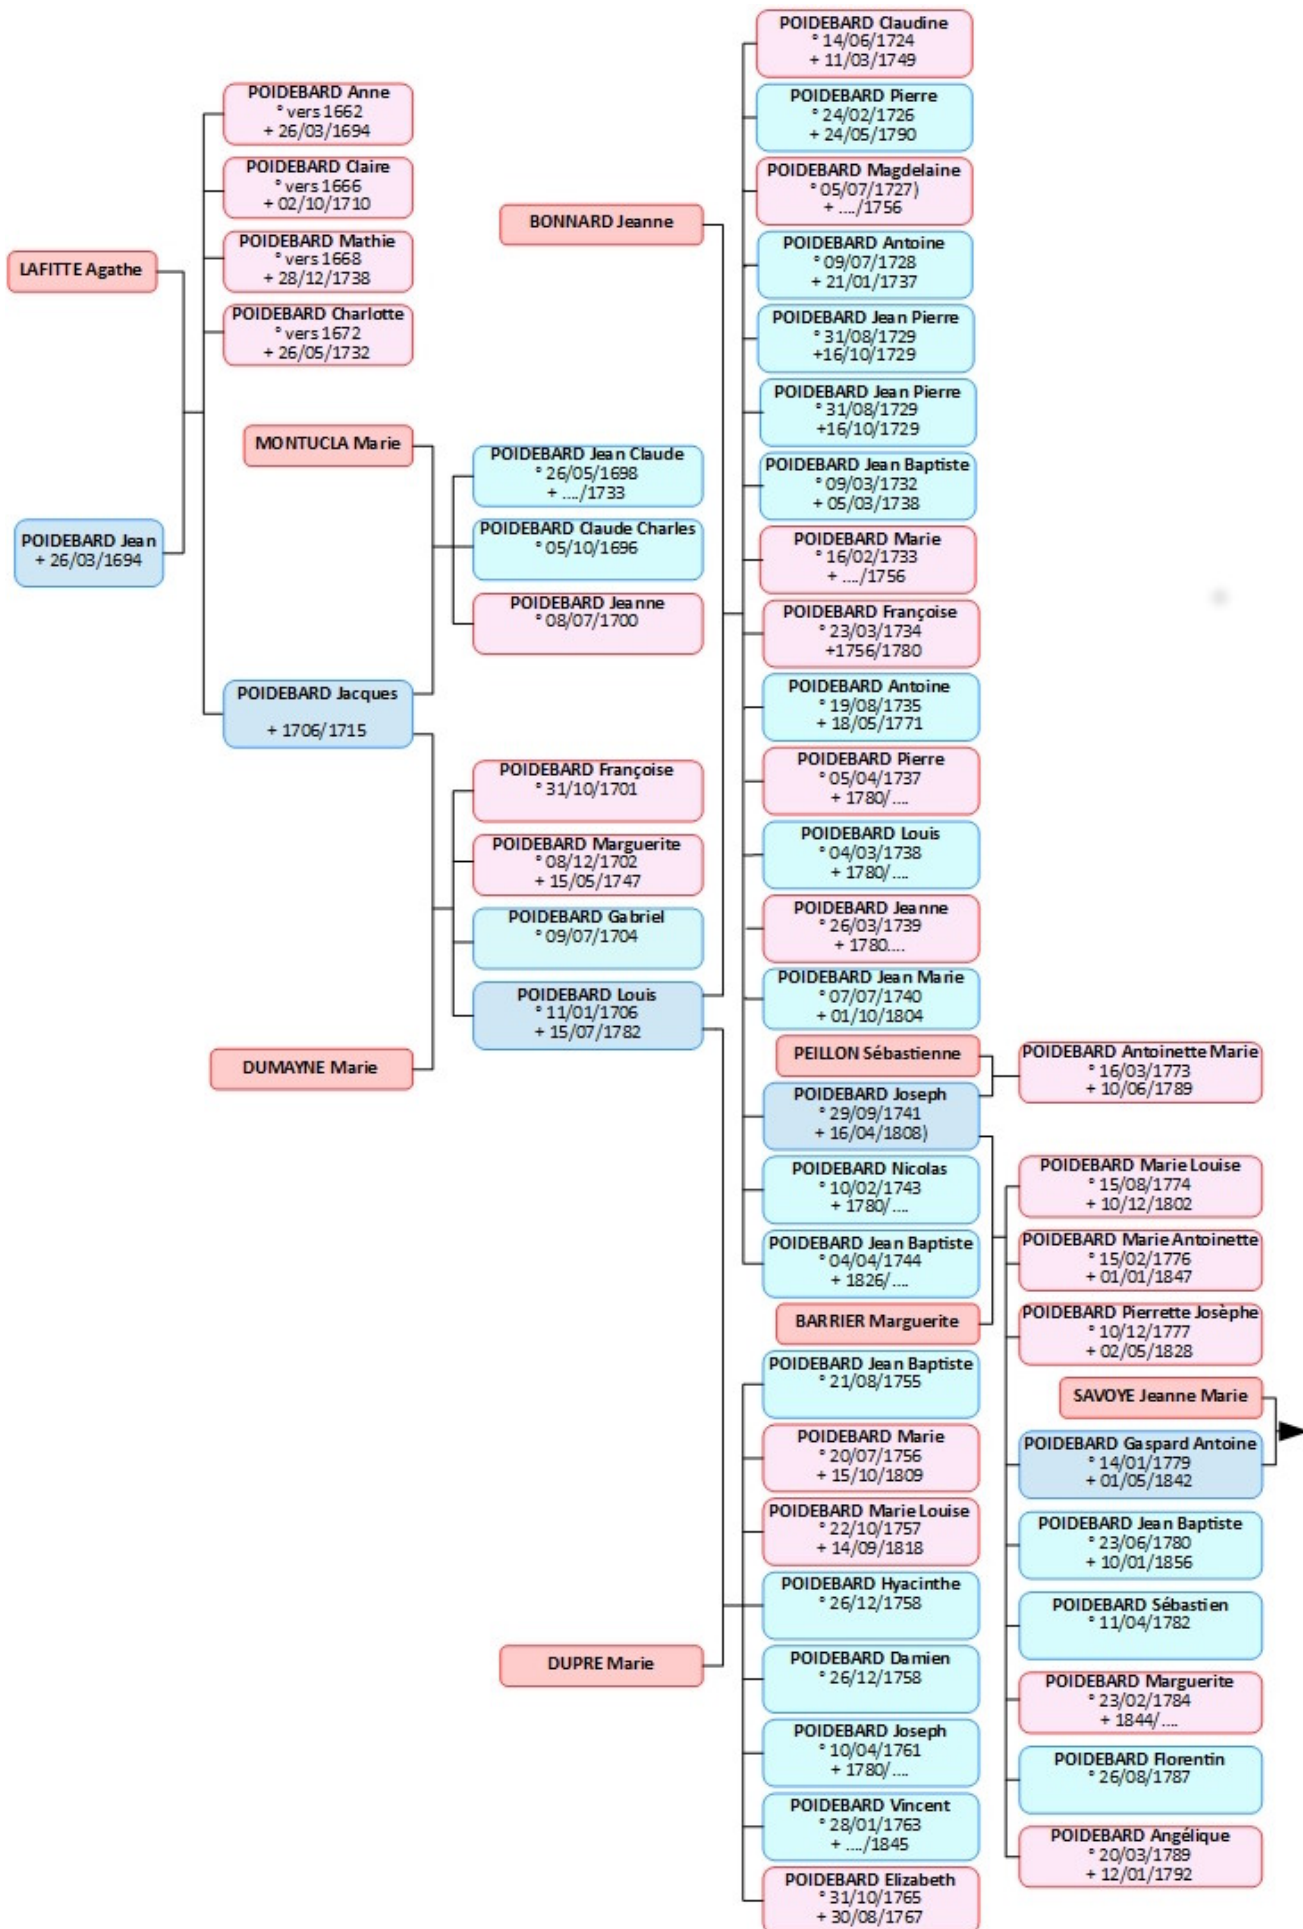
POIDEBARD Anne
° vers 1662
+ 26/03/1694

POIDEBARD Claire
° vers 1666
+ 02/10/1710

LAFITTE Agathe

POIDEBARD Mathie
° vers 1668
+ 28/12/1738

POIDEBARD Charlotte
° vers 1672
+ 26/05/1732

MONTUCLA Marie

POIDEBARD Jean
+ 26/03/1694

POIDEBARD Jacques
+ 1706/1715

DUMAYNE Marie

POIDEBARD Jean Claude
° 26/05/1698
+ ..../1733

POIDEBARD Claude Charles
° 05/10/1696

POIDEBARD Jeanne
° 08/07/1700

POIDEBARD Françoise
° 31/10/1701

POIDEBARD Marguerite
° 08/12/1702
+ 15/05/1747

POIDEBARD Gabriel
° 09/07/1704

POIDEBARD Louis
° 11/01/1706
+ 15/07/1782

BONNARD Jeanne

DUPRE Marie

POIDEBARD Claudine
° 14/06/1724
+ 11/03/1749

POIDEBARD Pierre
° 24/02/1726
+ 24/05/1790

POIDEBARD Magdelaine
° 05/07/1727)
+ ..../1756

POIDEBARD Antoine
° 09/07/1728
+ 21/01/1737

POIDEBARD Jean Pierre
° 31/08/1729
+16/10/1729

POIDEBARD Jean Pierre
° 31/08/1729
+16/10/1729

POIDEBARD Jean Baptiste
° 09/03/1732
+ 05/03/1738

POIDEBARD Marie
° 16/02/1733
+ ..../1756

POIDEBARD Françoise
° 23/03/1734
+1756/1780

POIDEBARD Antoine
° 19/08/1735
+ 18/05/1771

POIDEBARD Pierre
° 05/04/1737
+ 1780/....

POIDEBARD Louis
° 04/03/1738
+ 1780/....

POIDEBARD Jeanne
° 26/03/1739
+ 1780....

POIDEBARD Jean Marie
° 07/07/1740
+ 01/10/1804

PEILLON Sébastienne

POIDEBARD Joseph
° 29/09/1741
+ 16/04/1808)

POIDEBARD Nicolas
° 10/02/1743
+ 1780/....

POIDEBARD Jean Baptiste
° 04/04/1744
+ 1826/....

BARRIER Marguerite

POIDEBARD Jean Baptiste
° 21/08/1755

POIDEBARD Marie
° 20/07/1756
+ 15/10/1809

POIDEBARD Marie Louise
° 22/10/1757
+ 14/09/1818

POIDEBARD Hyacinthe
° 26/12/1758

POIDEBARD Damien
° 26/12/1758

POIDEBARD Joseph
° 10/04/1761
+ 1780/....

POIDEBARD Vincent
° 28/01/1763
+ ..../1845

POIDEBARD Elizabeth
° 31/10/1765
+ 30/08/1767

POIDEBARD Antoinette Marie
° 16/03/1773
+ 10/06/1789

POIDEBARD Marie Louise
° 15/08/1774
+ 10/12/1802

POIDEBARD Marie Antoinette
° 15/02/1776
+ 01/01/1847

POIDEBARD Pierrette Josèphe
° 10/12/1777
+ 02/05/1828

SAVOYE Jeanne Marie

POIDEBARD Gaspard Antoine
° 14/01/1779
+ 01/05/1842

POIDEBARD Jean Baptiste
° 23/06/1780
+ 10/01/1856

POIDEBARD Sébastien
° 11/04/1782

POIDEBARD Marguerite
° 23/02/1784
+ 1844/....

POIDEBARD Florentin
° 26/08/1787

POIDEBARD Angélique
° 20/03/1789
+ 12/01/1792